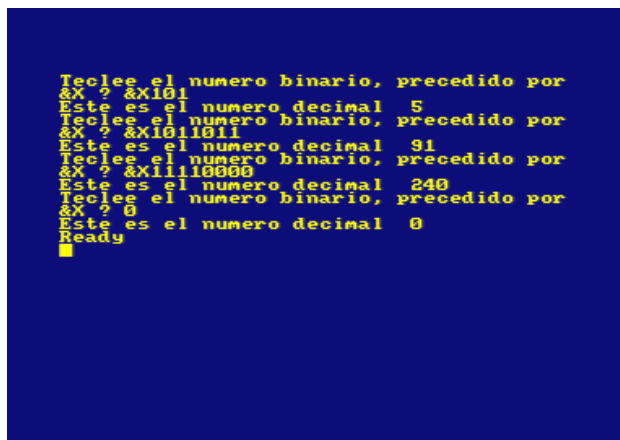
Teclee el numero binario, precedido por
&X ? &X101
Este es el numero decimal  5
Teclee el numero binario, precedido por
&X ? &X1011011
Este es el numero decimal  91
Teclee el numero binario, precedido por
&X ? &X11110000
Este es el numero decimal  240
Teclee el numero binario, precedido por
&X ? 0
Este es el numero decimal  0
Ready